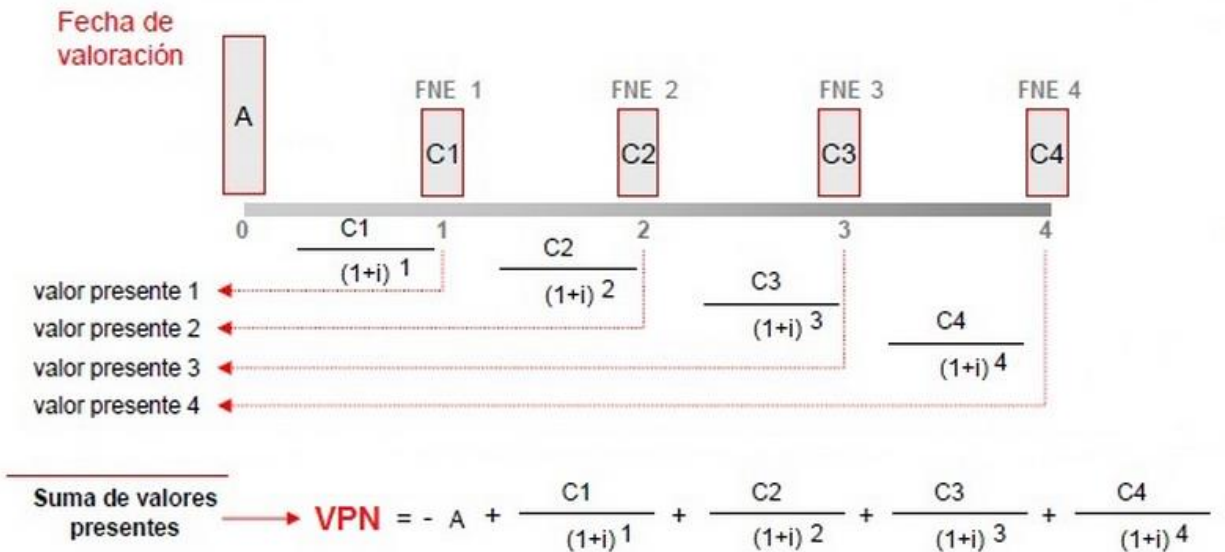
Fecha de valoración

A

FNE 1
C1

FNE 2
C2

FNE 3
C3

FNE 4
C4

0 1 2 3 4

$\frac{C1}{(1+i)^1}$

$\frac{C2}{(1+i)^2}$

$\frac{C3}{(1+i)^3}$

$\frac{C4}{(1+i)^4}$

valor presente 1
valor presente 2
valor presente 3
valor presente 4

Suma de valores presentes

VPN $= - A + \frac{C1}{(1+i)^1} + \frac{C2}{(1+i)^2} + \frac{C3}{(1+i)^3} + \frac{C4}{(1+i)^4}$